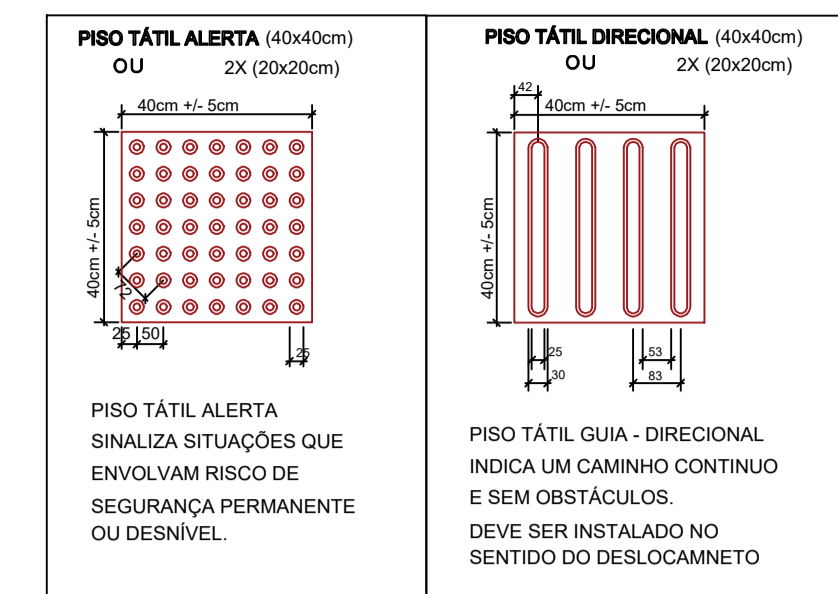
PISO TÁTIL ALERTA (40x40cm)
OU 2X (20x20cm)

40cm +/- 5cm
40cm +/- 5cm
25
50
25

PISO TÁTIL ALERTA
SINALIZA SITUAÇÕES QUE
ENVOLVAM RISCO DE
SEGURANÇA PERMANENTE
OU DESNÍVEL.

PISO TÁTIL DIRECIONAL (40x40cm)
OU 2X (20x20cm)

42
40cm +/- 5cm
40cm +/- 5cm
25
30
53
83

PISO TÁTIL GUIA - DIRECIONAL
INDICA UM CAMINHO CONTINUO
E SEM OBSTÁCULOS.
DEVE SER INSTALADO NO
SENTIDO DO DESLOCAMNETO